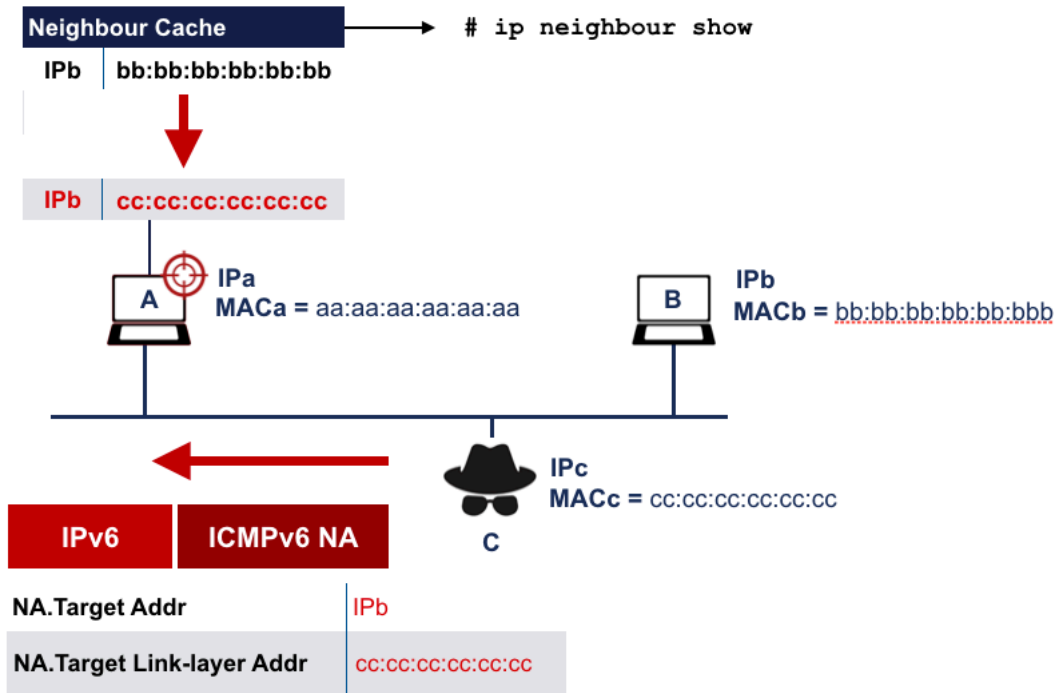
Neighbour Cache

# ip neighbour show

| IPb | bb:bb:bb:bb:bb:bb |
|---|---|

| IPb | cc:cc:cc:cc:cc:cc |
|---|---|

A
IPa
MACa = aa:aa:aa:aa:aa:aa

B
IPb
MACb = bb:bb:bb:bb:bb:bbb

IPc
MACc = cc:cc:cc:cc:cc:cc
C

IPv6
ICMPv6 NA

| NA.Target Addr | IPb |
|---|---|
| NA.Target Link-layer Addr | cc:cc:cc:cc:cc:cc |